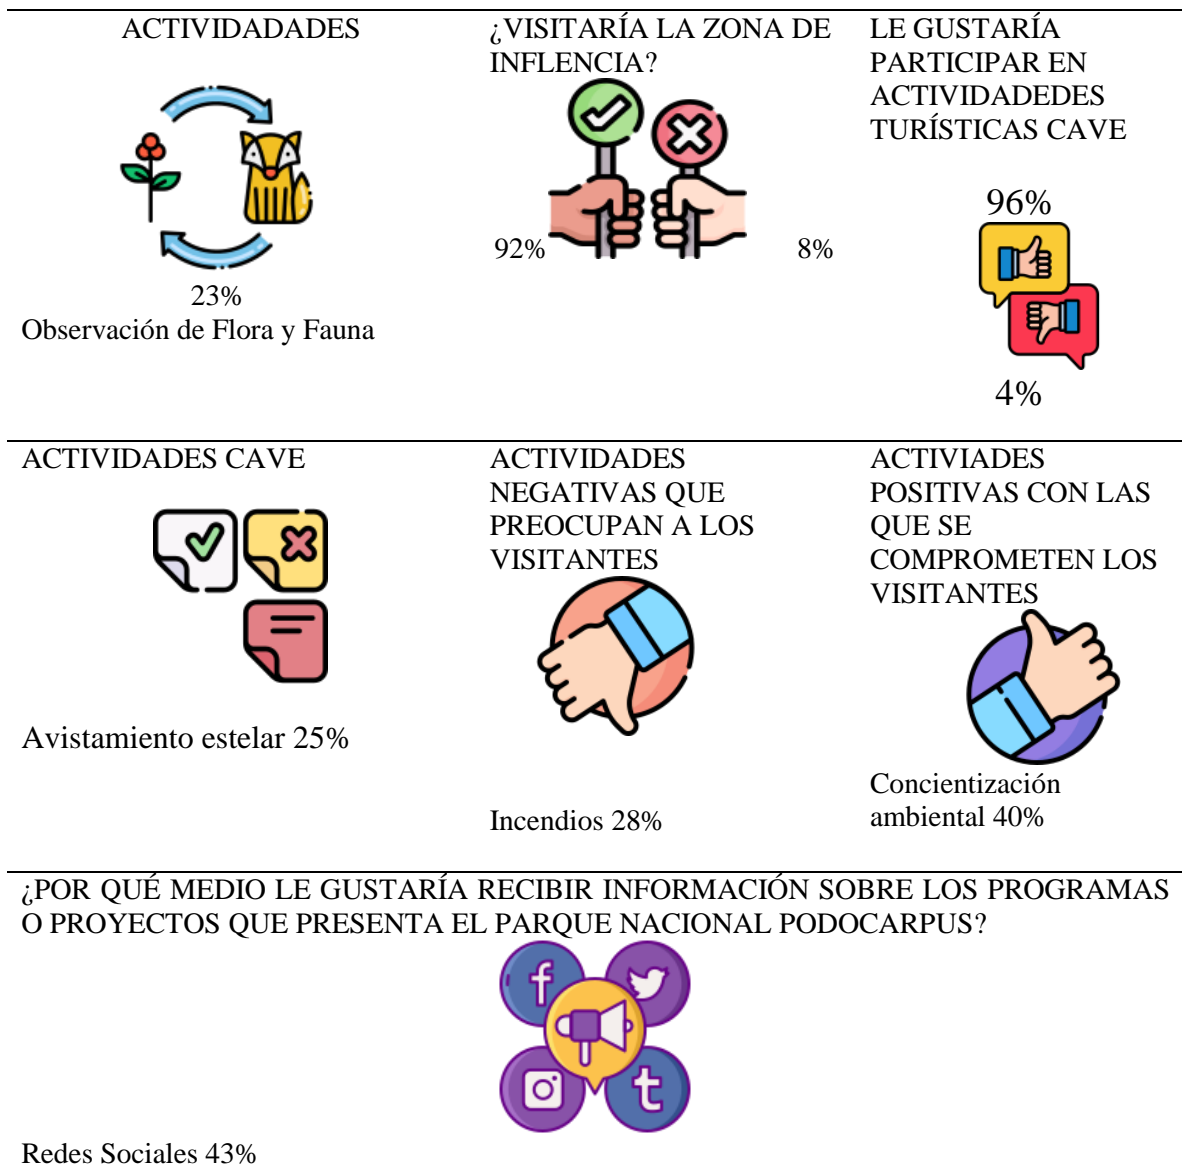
ACTIVIDADADES

23%
Observación de Flora y Fauna

¿VISITARÍA LA ZONA DE INFLENCIA?

92%

8%

LE GUSTARÍA PARTICIPAR EN ACTIVIDADEDES TURÍSTICAS CAVE

96%

4%

ACTIVIDADES CAVE

Avistamiento estelar 25%

ACTIVIDADES NEGATIVAS QUE PREOCUPAN A LOS VISITANTES

Incendios 28%

ACTIVIADES POSITIVAS CON LAS QUE SE COMPROMETEN LOS VISITANTES

Concientización ambiental 40%

¿POR QUÉ MEDIO LE GUSTARÍA RECIBIR INFORMACIÓN SOBRE LOS PROGRAMAS O PROYECTOS QUE PRESENTA EL PARQUE NACIONAL PODOCARPUS?

Redes Sociales 43%